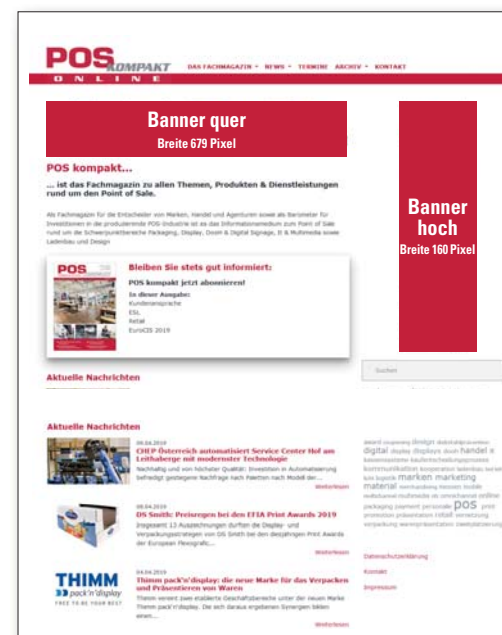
POS KOMPAKT
ONLINE

DAS FACHMAGAZIN ▾ NEWS ▾ TERMINE ARCHIV ▾ KONTAKT

Banner quer
Breite 679 Pixel

Banner hoch
Breite 160 Pixel

POS kompakt...

... ist das Fachmagazin zu allen Themen, Produkten & Dienstleistungen rund um den Point of Sale.

Als Fachmagazin für die Entscheider von Marken, Handel und Agenturen sowie als Barometer für Investitionen in der produzierende POS-Industrie ist es das Informationsmedium zum Point of Sale rund um die Schwerpunktbereiche Packaging, Display, Doom & Digital Signage, IT & Multimedia sowie Ladenbau und Design

POS
Bleiben Sie stets gut informiert:
POS kompakt jetzt abonnieren!
In dieser Ausgabe:
Kundenansprache
ESL
Retail
EuroCIS 2019

Aktuelle Nachrichten

Suchen

Aktuelle Nachrichten

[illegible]
CHEP Österreich automatisiert Service Center Hof am Leithaberge mit modernster Technologie
Nachhaltig und von höchster Qualität: Investition in Automatisierung befriedigt gestiegene Nachfrage nach Paletten nach Modell der ...
Weiterlesen

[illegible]
DS Smith: Preisregen bei den FTA Print Awards 2019
Insgesamt 13 Auszeichnungen durften die Display- und Verpackungsstrategen von DS Smith bei den diesjährigen Print Awards der European Flexografic...
Weiterlesen

THIMM pack'n'display
FREE TO BE YOUR BEST
04.04.2019
Thimm pack'n'display: die neue Marke für das Verpacken und Präsentieren von Waren
Thimm vereint zwei etablierte Geschäftsbereiche unter der neuen Marke Thimm pack'n'display. Die sich daraus ergebenen Synergien bilden einen...
Weiterlesen

award design digital displays handel kommunikation marken marketing material packaging POS print verpackung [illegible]

Datenschutzerklärung
Kontakt
Impressum